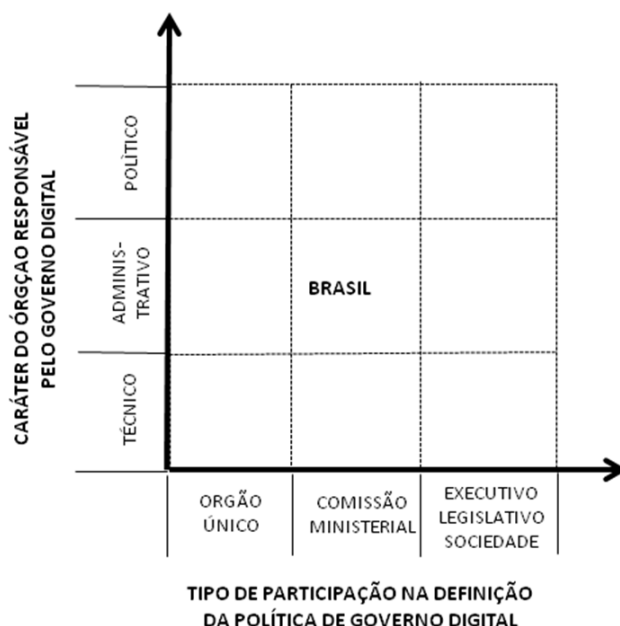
CARÁTER DO ÓRGÇAO RESPONSÁVEL PELO GOVERNO DIGITAL

POLÌTICO

ADMINIS-TRATIVO

TÉCNICO

BRASIL

ORGÃO ÚNICO

COMISSÃO MINISTERIAL

EXECUTIVO LEGISLATIVO SOCIEDADE

TIPO DE PARTICIPAÇÃO NA DEFINIÇÃO DA POLÍTICA DE GOVERNO DIGITAL